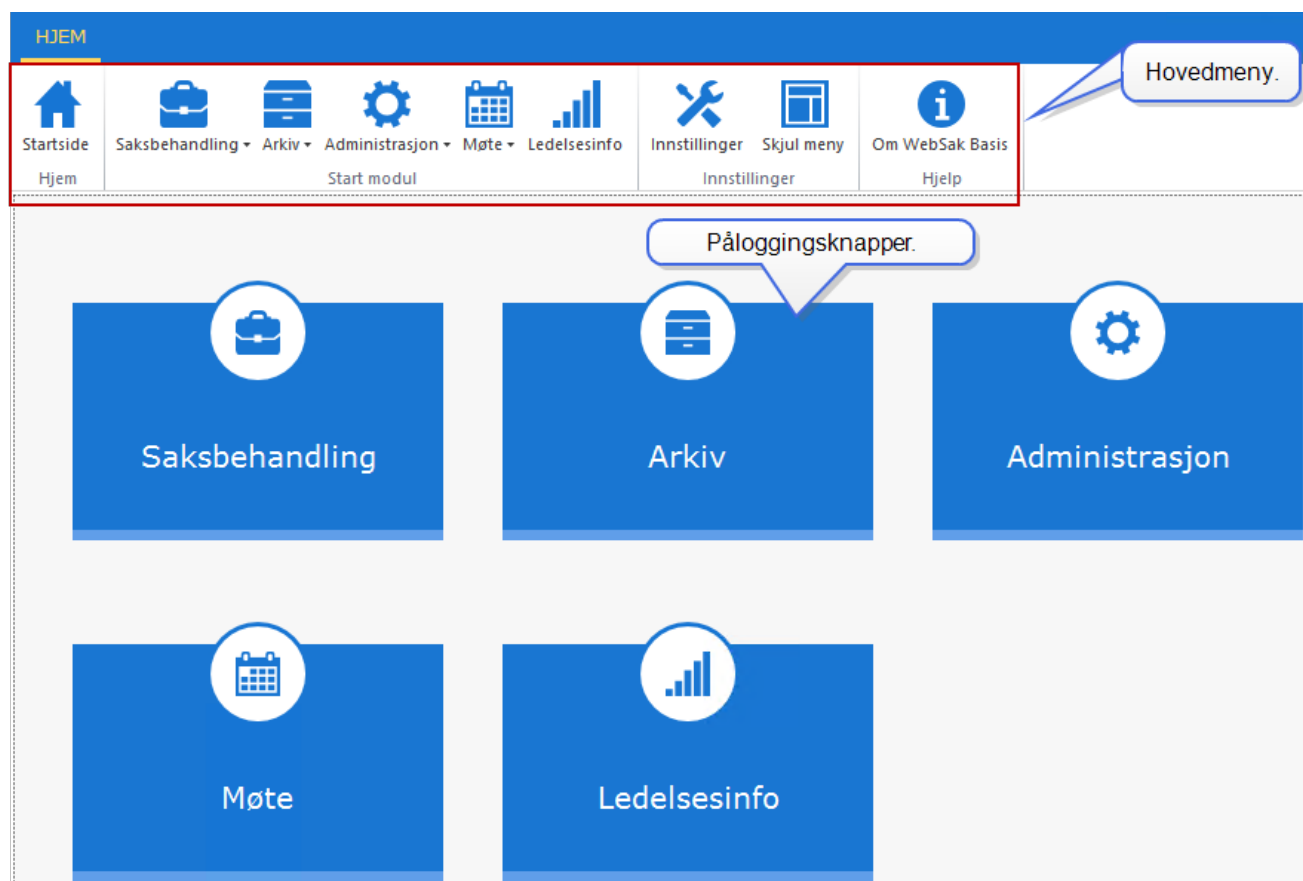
HJEM

Startside
Hjem

Saksbehandling ▾ Arkiv ▾ Administrasjon ▾ Møte ▾ Ledelsesinfo
Start modul

Innstillinger Skjul meny
Innstillinger

Om WebSak Basis
Hjelp

Hovedmeny.

Påloggingsknapper.

Saksbehandling

Arkiv

Administrasjon

Møte

Ledelsesinfo